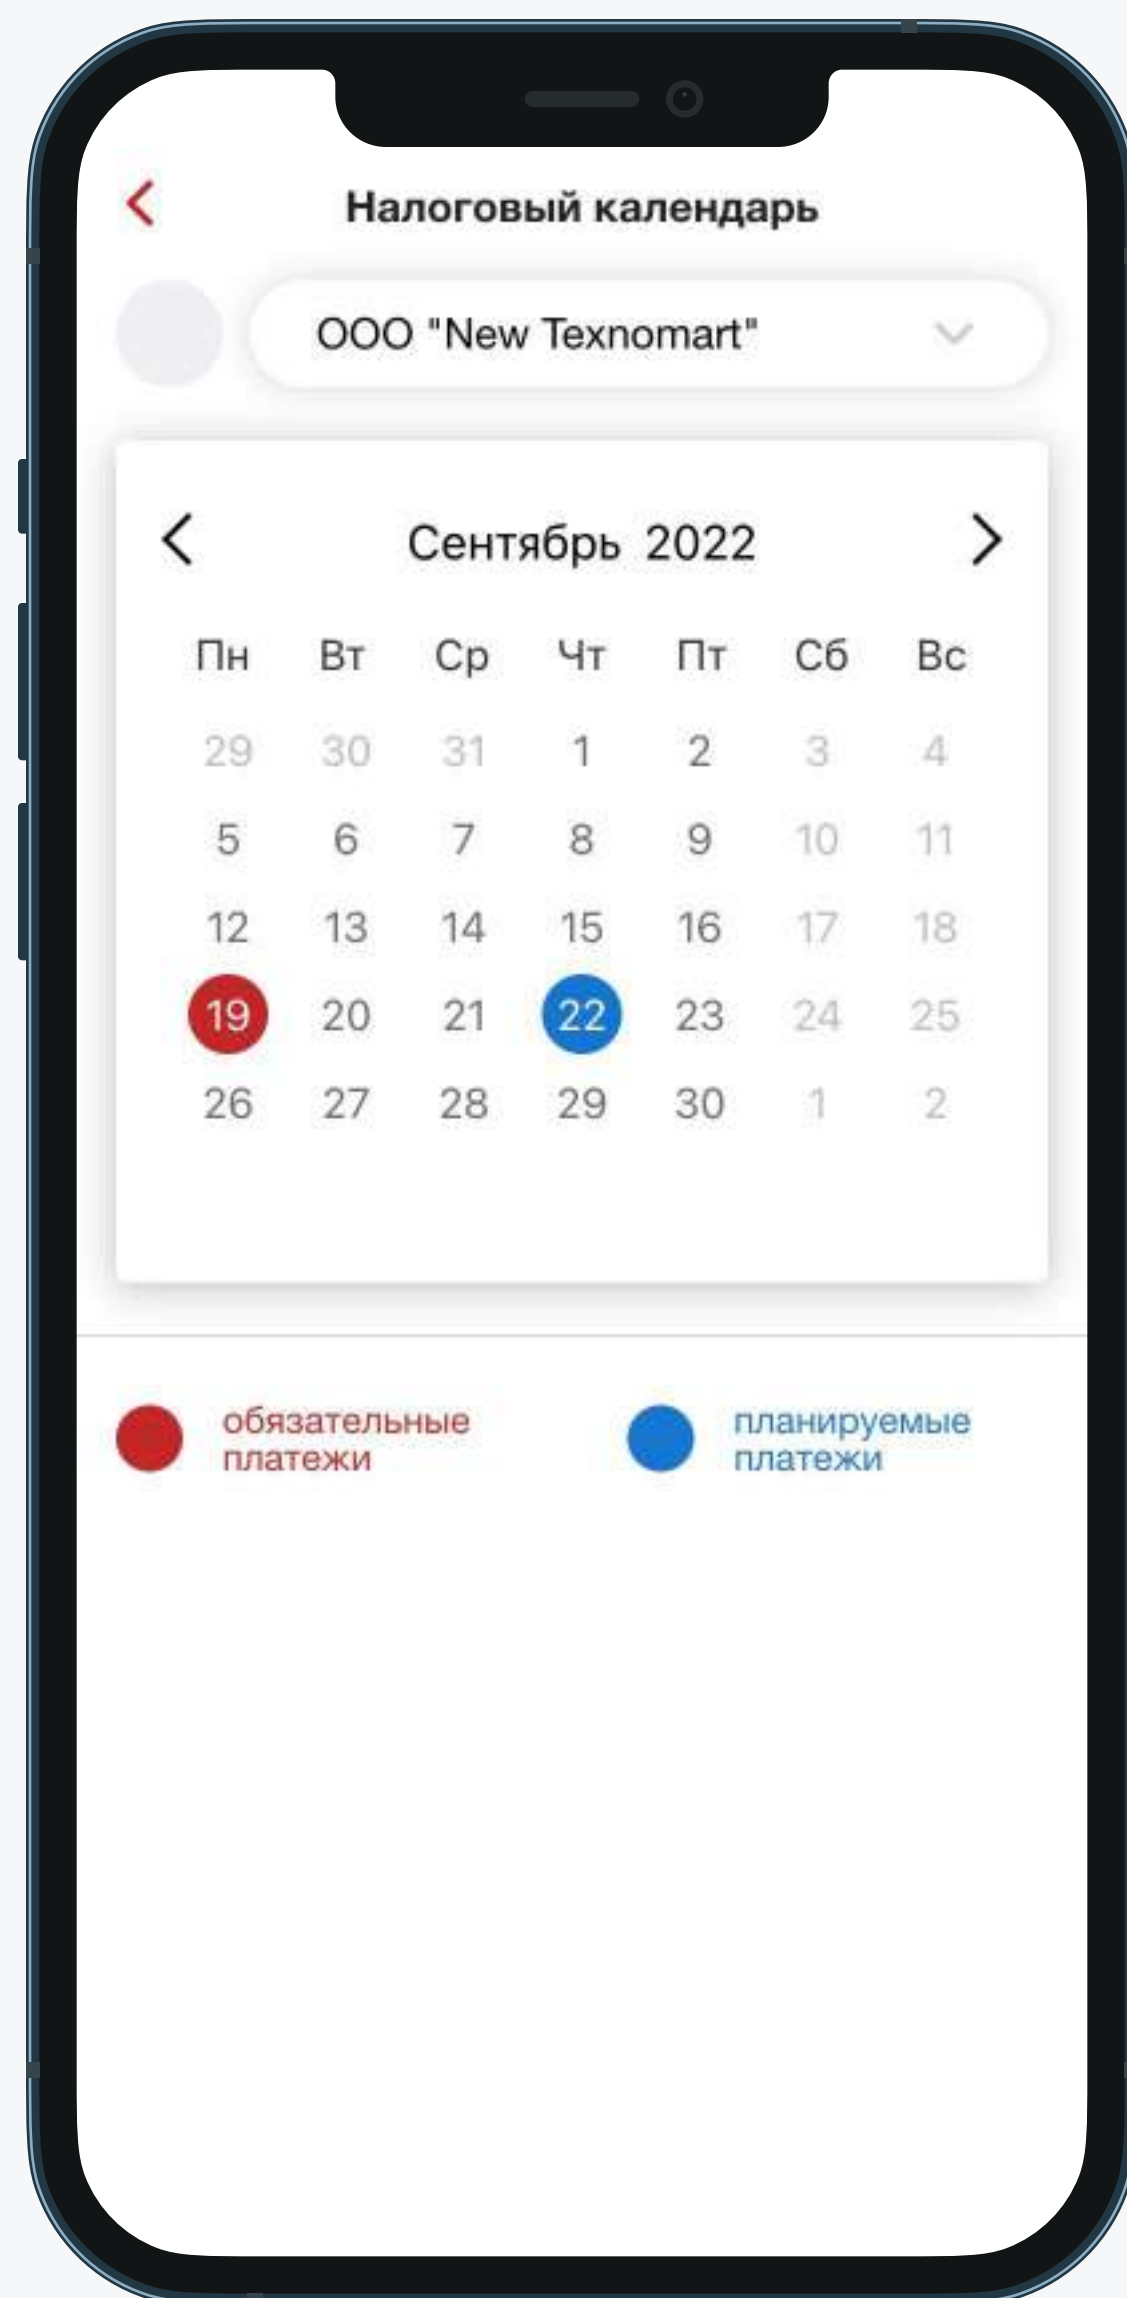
Налоговый календарь

ООО "New Texnomart"

Сентябрь 2022

| Пн | Вт | Ср | Чт | Пт | Сб | Вс |
|---|---|---|---|---|---|---|
| 29 | 30 | 31 | 1 | 2 | 3 | 4 |
| 5 | 6 | 7 | 8 | 9 | 10 | 11 |
| 12 | 13 | 14 | 15 | 16 | 17 | 18 |
| 19 | 20 | 21 | 22 | 23 | 24 | 25 |
| 26 | 27 | 28 | 29 | 30 | 1 | 2 |

обязательные платежи

планируемые платежи